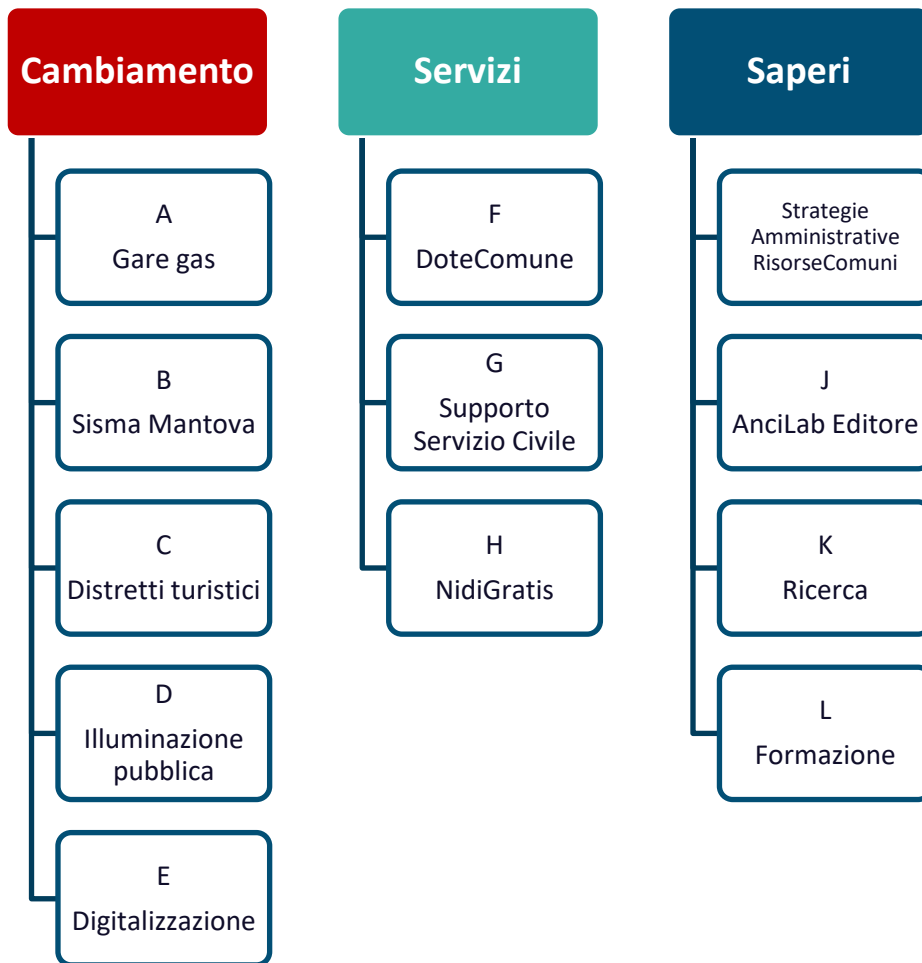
Cambiamento

A
Gare gas

B
Sisma Mantova

C
Distretti turistici

D
Illuminazione pubblica

E
Digitalizzazione

Servizi

F
DoteComune

G
Supporto Servizio Civile

H
NidiGratis

Saperi

Strategie Amministrative RisorseComuni

J
AnciLab Editore

K
Ricerca

L
Formazione